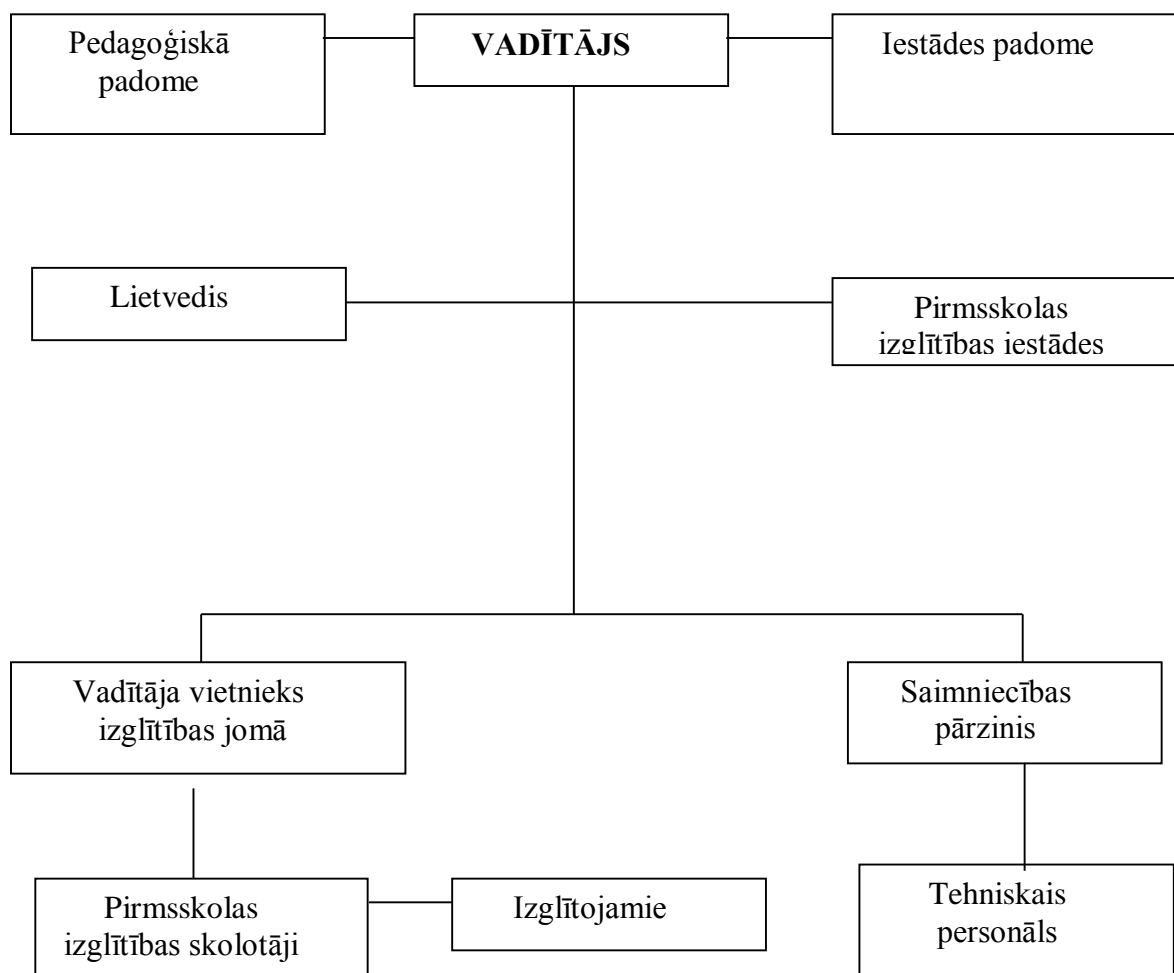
Pedagoģiskā padome

VADĪTĀJS

Iestādes padome

Lietvedis

Pirmsskolas izglītības iestādes

Vadītāja vietnieks izglītības jomā

Saimniecības pārzinis

Pirmsskolas izglītības skolotāji

Izglītojamie

Tehniskais personāls